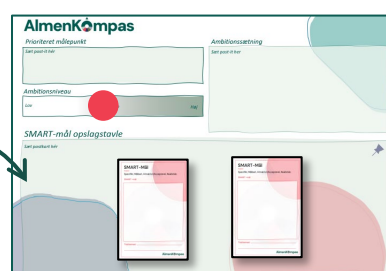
AlmenKompas

Prioriteret målepunkt
Sæt post-it her

Ambitionssætning
Sæt post-it her

Ambitionsniveau
Lav
Høj

SMART-mål opslagstavle
Sæt postkort her

SMART-MÅL
Specific, Målbart, Ambitiøst, Realistisk, Tidsbestemt
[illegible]
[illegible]
AlmenKompas

SMART-MÅL
Specific, Målbart, Ambitiøst, Realistisk, Tidsbestemt
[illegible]
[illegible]
AlmenKompas